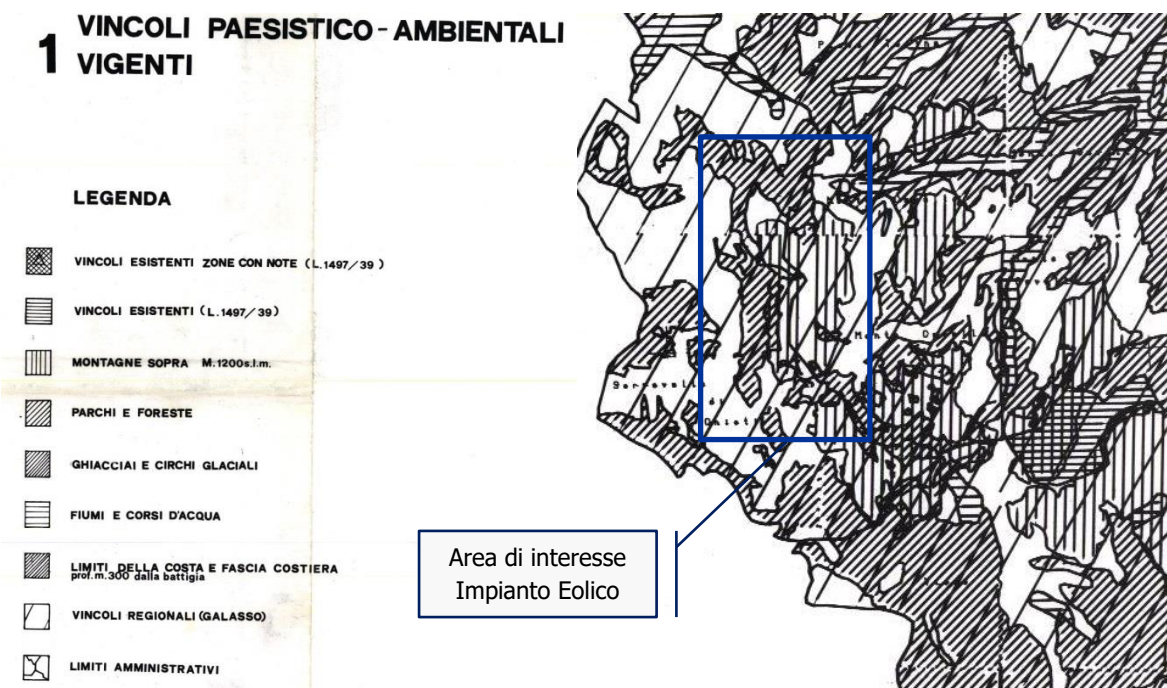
1 VINCOLI PAESISTICO-AMBIENTALI VIGENTI

LEGENDA

VINCOLI ESISTENTI ZONE CON NOTE (L.1497/39)

VINCOLI ESISTENTI (L.1497/39)

MONTAGNE SOPRA M.1200s.l.m.

PARCHI E FORESTE

GHIACCIAI E CIRCHI GLACIALI

FIUMI E CORSI D'ACQUA

LIMITI DELLA COSTA E FASCIA COSTIERA prof.m.300 dalla battigia

VINCOLI REGIONALI (GALASSO)

LIMITI AMMINISTRATIVI

Serravalle di Chienti

Monte

Area di interesse Impianto Eolico